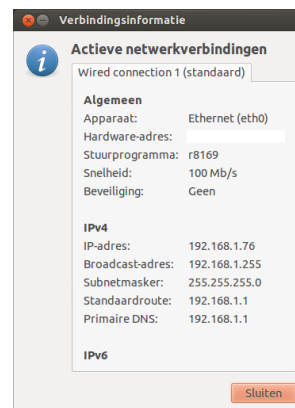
Verbindingsinformatie

Actieve netwerkverbindingen

Wired connection 1 (standaard)

Algemeen

| | |
|---|---|
| Apparaat: | Ethernet (eth0) |
| Hardware-adres: | |
| Stuurprogramma: | r8169 |
| Snelheid: | 100 Mb/s |
| Beveiliging: | Geen |

IPv4

| | |
|---|---|
| IP-adres: | 192.168.1.76 |
| Broadcast-adres: | 192.168.1.255 |
| Subnetmasker: | 255.255.255.0 |
| Standaardroute: | 192.168.1.1 |
| Primaire DNS: | 192.168.1.1 |

IPv6

Sluiten